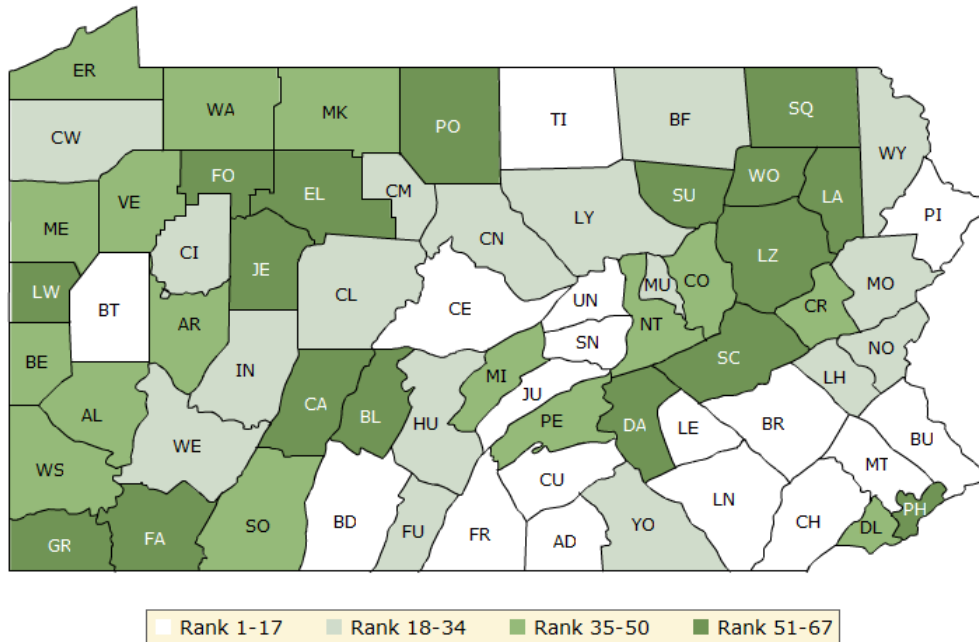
ER
WA
MK
PO
TI
BF
SQ
CW
WY
FO
EL
CM
SU
WO
LA
PI
VE
ME
CI
JE
CN
LY
LZ
LW
BT
CL
CE
UN
MU
CO
MO
AR
NT
CR
BE
IN
SN
SC
NO
MI
LH
AL
CA
BL
HU
JU
WE
PE
DA
LE
BR
BU
WS
MT
CU
GR
FA
SO
BD
FU
FR
AD
YO
LN
CH
DL
PH

Rank 1-17
Rank 18-34
Rank 35-50
Rank 51-67